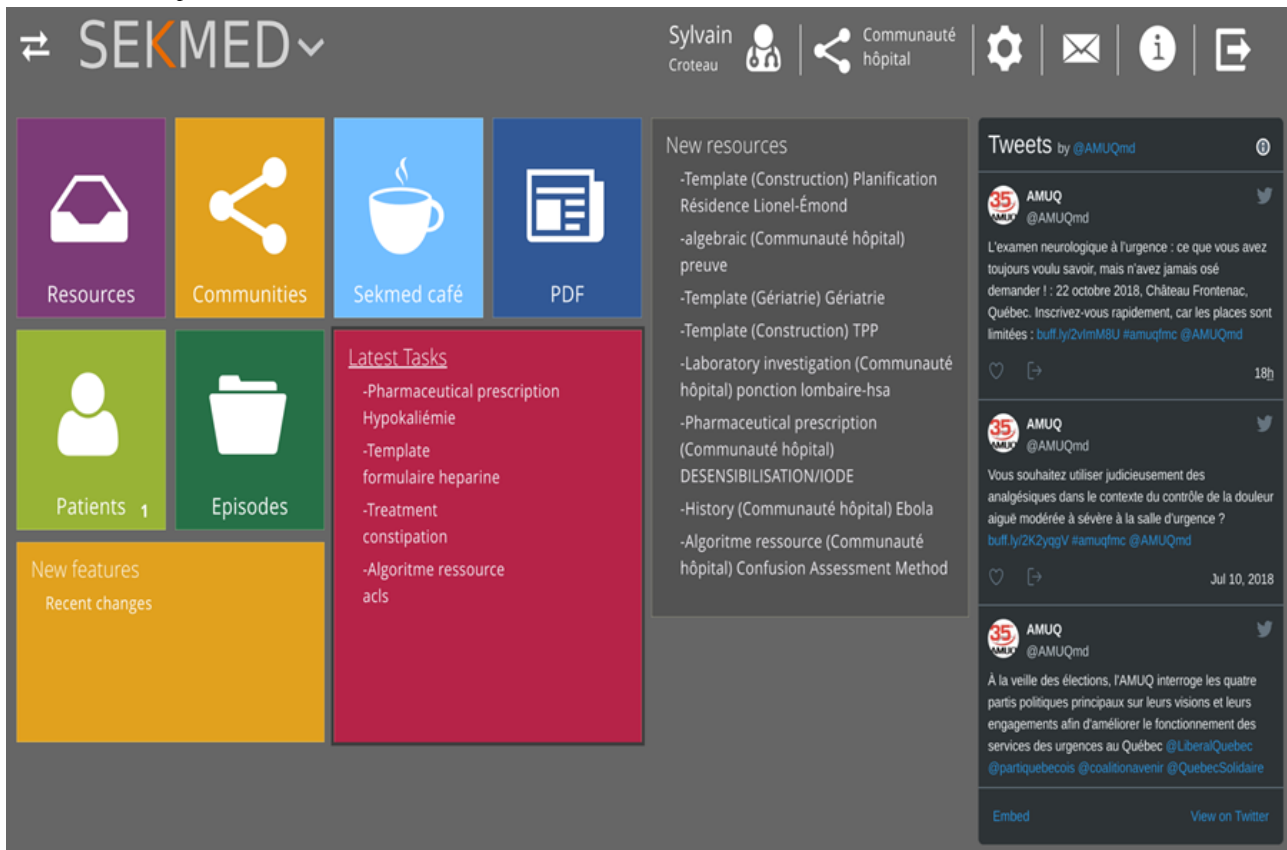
SEKMED

Sylvain
Croteau

Communauté hôpital

Resources

Communities

Sekmed café

PDF

Patients 1

Episodes

New features
Recent changes

Latest Tasks
-Pharmaceutical prescription Hypokaliémie
-Template formulaire heparine
-Treatment constipation
-Algoritme ressource acls

New resources
-Template (Construction) Planification Résidence Lionel-Émond
-algebraic (Communauté hôpital) preuve
-Template (Gériatrie) Gériatrie
-Template (Construction) TPP
-Laboratory investigation (Communauté hôpital) ponction lombaire-hsa
-Pharmaceutical prescription (Communauté hôpital) DESENSIBILISATION/IODE
-History (Communauté hôpital) Ebola
-Algoritme ressource (Communauté hôpital) Confusion Assessment Method

Tweets by @AMUQmd

AMUQ
@AMUQmd
L'examen neurologique à l'urgence : ce que vous avez toujours voulu savoir, mais n'avez jamais osé demander ! : 22 octobre 2018, Château Frontenac, Québec. Inscrivez-vous rapidement, car les places sont limitées : buff.ly/2vImM8U #amuqfmc @AMUQmd
18h

AMUQ
@AMUQmd
Vous souhaitez utiliser judicieusement des analgésiques dans le contexte du contrôle de la douleur aiguë modérée à sévère à la salle d'urgence ? buff.ly/2K2yqgV #amuqfmc @AMUQmd
Jul 10, 2018

AMUQ
@AMUQmd
À la veille des élections, l'AMUQ interroge les quatre partis politiques principaux sur leurs visions et leurs engagements afin d'améliorer le fonctionnement des services des urgences au Québec @LiberalQuebec @partiquebecois @coalitionavenir @QuebecSolidaire

Embed
View on Twitter